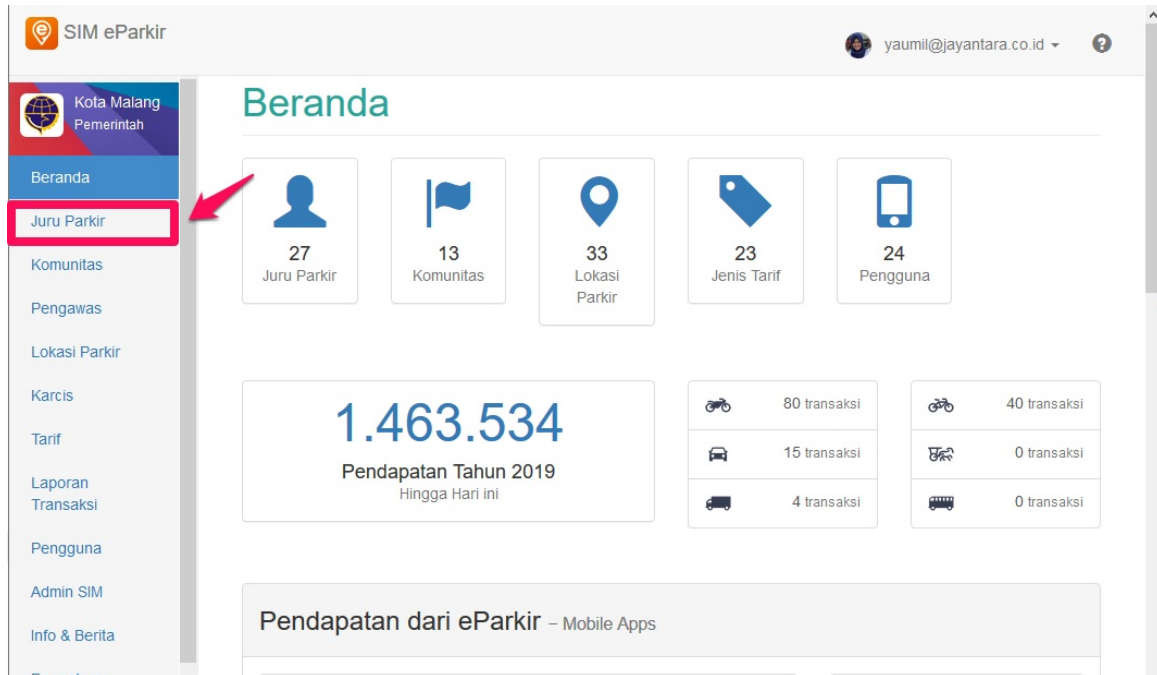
SIM eParkir

yaumil@jayantara.co.id

Kota Malang
Pemerintah

Beranda
Juru Parkir
Komunitas
Pengawas
Lokasi Parkir
Karcis
Tarif
Laporan Transaksi
Pengguna
Admin SIM
Info & Berita

Beranda

27
Juru Parkir

13
Komunitas

33
Lokasi Parkir

23
Jenis Tarif

24
Pengguna

1.463.534
Pendapatan Tahun 2019
Hingga Hari ini

80 transaksi
15 transaksi
4 transaksi

40 transaksi
0 transaksi
0 transaksi

Pendapatan dari eParkir – Mobile Apps